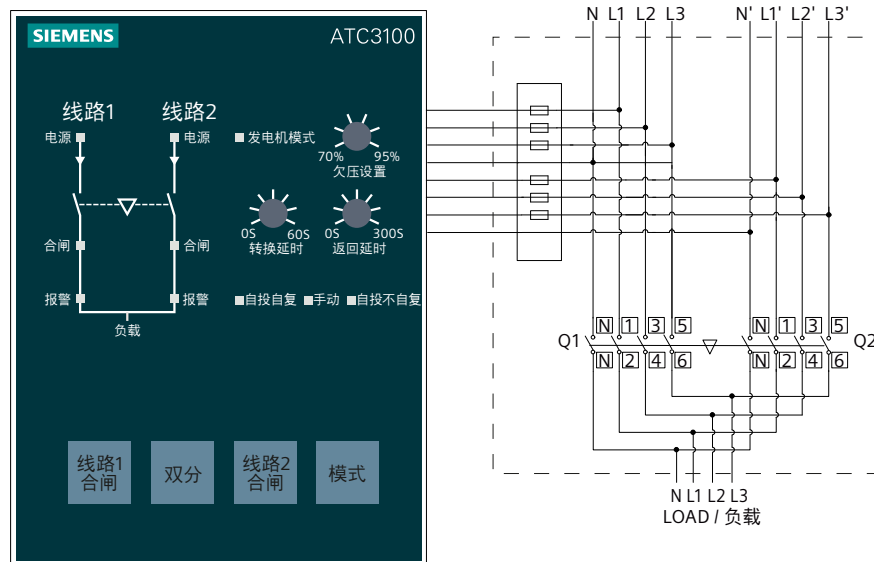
SIEMENS

ATC3100

线路1

线路2

电源

电源

发电机模式

70%

95%

欠压设置

合闸

合闸

0S

60S

转换延时

0S

300S

返回延时

报警

报警

自投自复

手动

自投不自复

负载

线路1 合闸

双分

线路2 合闸

模式

N L1 L2 L3

N' L1' L2' L3'

Q1

Q2

N 1 3 5

N 2 4 6

N 1 3 5

N 2 4 6

N L1 L2 L3

LOAD / 负载